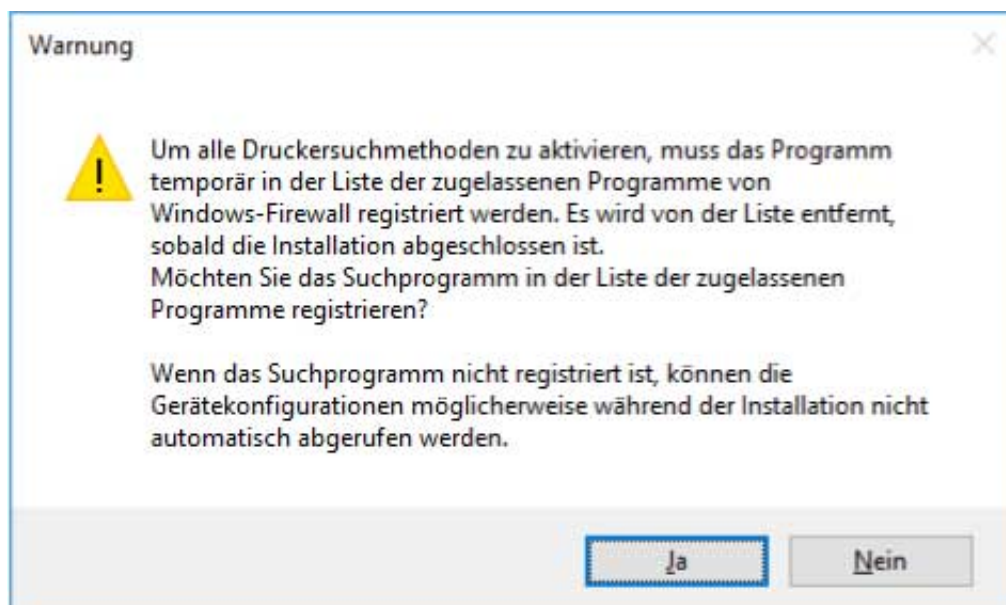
Warnung

Um alle Druckersuchmethoden zu aktivieren, muss das Programm temporär in der Liste der zugelassenen Programme von Windows-Firewall registriert werden. Es wird von der Liste entfernt, sobald die Installation abgeschlossen ist.
Möchten Sie das Suchprogramm in der Liste der zugelassenen Programme registrieren?

Wenn das Suchprogramm nicht registriert ist, können die Gerätekonfigurationen möglicherweise während der Installation nicht automatisch abgerufen werden.

Ja

Nein